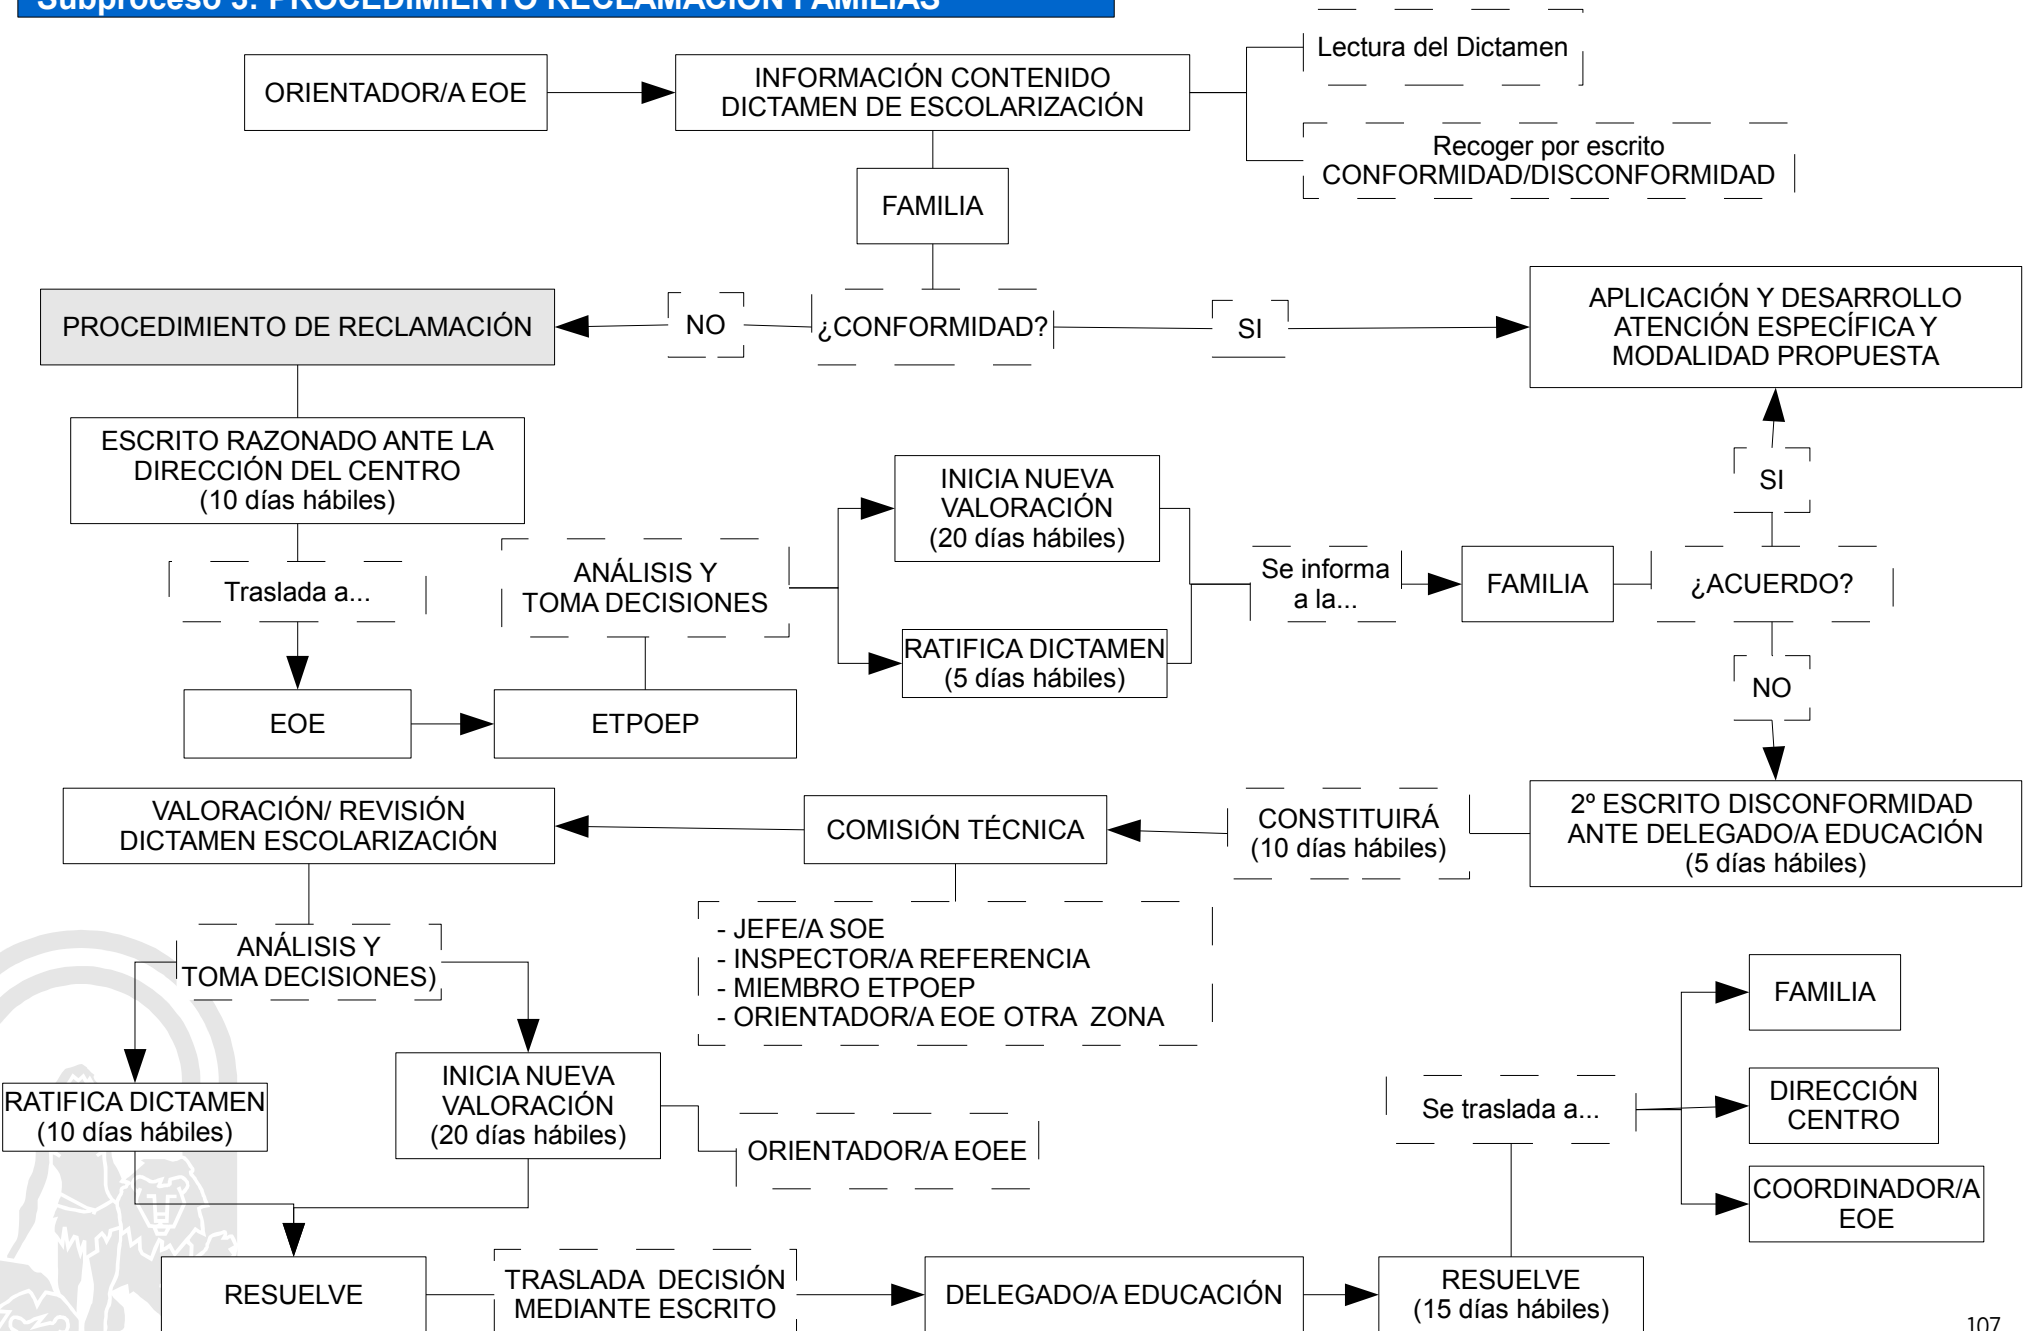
Subproceso 3: PROCEDIMIENTO RECLAMACIÓN FAMILIAS

ORIENTADOR/A EOE

INFORMACIÓN CONTENIDO DICTAMEN DE ESCOLARIZACIÓN

Lectura del Dictamen

Recoger por escrito CONFORMIDAD/DISCONFORMIDAD

FAMILIA

PROCEDIMIENTO DE RECLAMACIÓN

NO

¿CONFORMIDAD?

SI

APLICACIÓN Y DESARROLLO ATENCIÓN ESPECÍFICA Y MODALIDAD PROPUESTA

ESCRITO RAZONADO ANTE LA DIRECCIÓN DEL CENTRO (10 días hábiles)

INICIA NUEVA VALORACIÓN (20 días hábiles)

SI

Traslada a...

ANÁLISIS Y TOMA DECISIONES

Se informa a la...

FAMILIA

¿ACUERDO?

RATIFICA DICTAMEN (5 días hábiles)

NO

EOE

ETPOEP

VALORACIÓN/ REVISIÓN DICTAMEN ESCOLARIZACIÓN

COMISIÓN TÉCNICA

CONSTITUIRÁ (10 días hábiles)

2º ESCRITO DISCONFORMIDAD ANTE DELEGADO/A EDUCACIÓN (5 días hábiles)

- JEFE/A SOE
- INSPECTOR/A REFERENCIA
- MIEMBRO ETPOEP
- ORIENTADOR/A EOE OTRA ZONA

ANÁLISIS Y TOMA DECISIONES)

FAMILIA

INICIA NUEVA VALORACIÓN (20 días hábiles)

Se traslada a...

DIRECCIÓN CENTRO

RATIFICA DICTAMEN (10 días hábiles)

ORIENTADOR/A EOEE

COORDINADOR/A EOE

RESUELVE

TRASLADA DECISIÓN MEDIANTE ESCRITO

DELEGADO/A EDUCACIÓN

RESUELVE (15 días hábiles)

107